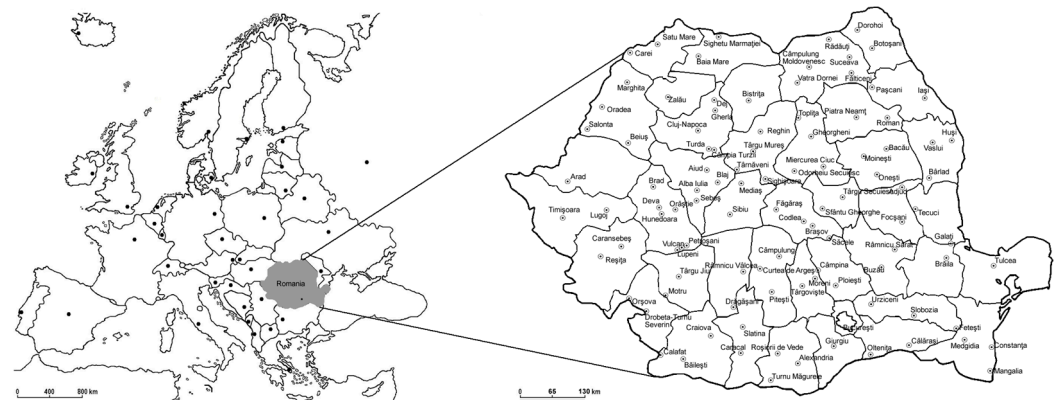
Romania

0 400 800 km

Dorohoi
Satu Mare
Sighetu Marmaţiei
Rădăuţi
Botoşani
Carei
Baia Mare
Câmpulung Moldovenesc
Suceava
Fălticeni
Vatra Dornei
Paşcani
Marghita
Zalău
Bistriţa
Iaşi
Oradea
Dej
Gherla
Toplita
Piatra Neamţ
Roman
Salonta
Beiuş
Cluj-Napoca
Reghin
Gheorgheni
Huşi
Bacău
Turda
Câmpia Turzii
Târgu Mureş
Vaslui
Târnăveni
Miercurea Ciuc
Moineşti
Aiud
Odorheiu Secuiesc
Oneşti
Arad
Brad
Alba Iulia
Blaj
Sighişoara
Bârlad
Mediaş
Târgu Secuiesc
Adjud
Deva
Orăştie
Sebeş
Timişoara
Lugoj
Hunedoara
Sibiu
Făgăraş
Sfântu Gheorghe
Tecuci
Focşani
Codlea
Braşov
Caransebeş
Petroşani
Săcele
Galaţi
Vulcan
Râmnicu Sărat
Lupeni
Câmpulung
Reşiţa
Brăila
Tulcea
Câmpina
Târgu Jiu
Râmnicu Vâlcea
Curtea de Argeş
Buzău
Moreni
Ploieşti
Motru
Târgovişte
Orşova
Urziceni
Drăgăşani
Piteşti
Slobozia
Drobeta-Turnu Severin
Bucureşti
Feteşti
Craiova
Slatina
Călăraşi
Constanţa
Caracal
Roşiorii de Vede
Giurgiu
Medgidia
Calafat
Alexandria
Olteniţa
Băileşti
Turnu Măgurele
Mangalia

0 65 130 km